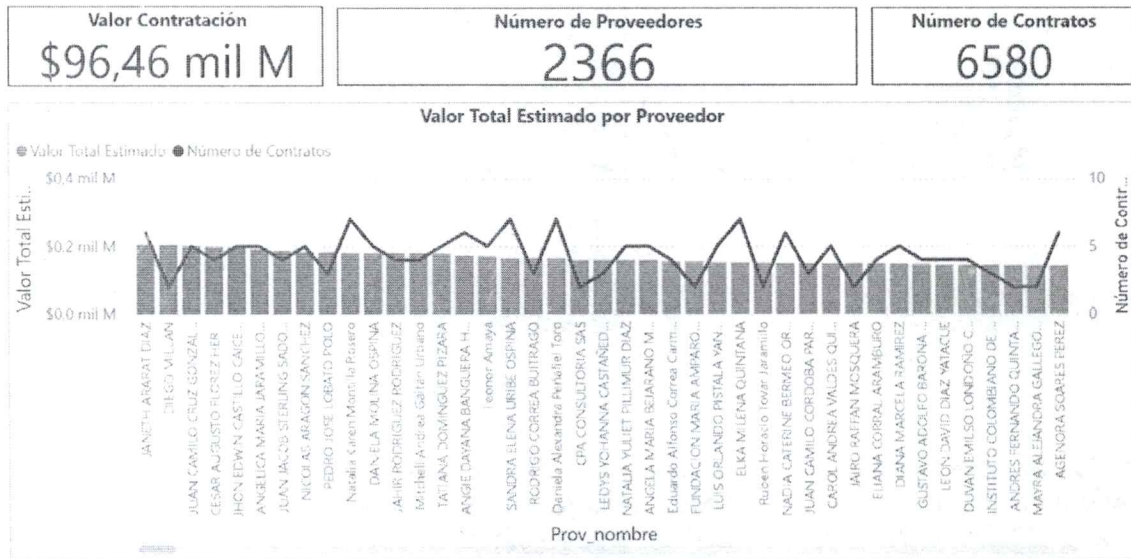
Valor Contratación
$96,46 mil M

Número de Proveedores
2366

Número de Contratos
6580

Valor Total Estimado por Proveedor

● Valor Total Estimado ● Número de Contratos

$0,4 mil M
$0,2 mil M
$0,0 mil M

Valor Total Esti...

10
5
0

Número de Contr...

JANETH ARARAT DIAZ
DIEGO VILLAN...
JUAN CAMILO CRUZ GONZAL...
CESAR AUGUSTO FLOREZ HER...
JHON EDWIN CASTILLO CAICE...
ANGELICA MARIA JARAMILLO...
JUAN JACOB STERLING SALDO...
NICOLAS ARAGON SANCHEZ
PEDRO JOSE LOBATO POLO
Natalia Caren Montilo Posero
DANIELA MOLINA OSPINA
JAIR RODRIGUEZ RODRIGUEZ
Mitchell Andrea Gaitan Urbano
TATIANA DOMINGUEZ PIZARA
ANGIE DAYANA BANGUERA H...
Leonor Amaya
SANDRA ELENA URIBE OSPINA
RODRIGO CORREA BUITRAGO
Daniela Alexandra Peñafiel Toro
CPA CONSULTORIA SAS
LEIDYS YOHANNA CASTAÑED...
NATALIA YULIET PILLIMUR DIAZ
ANGELA MARIA BEJARANO M...
Eduardo Alfonso Correa Carm...
FUNDACION MARIA AMPARO...
LUIS ORLANDO PISTALA YAN...
ELKA MILENA QUINTANA
Ruben Horacio Tovar Jaramillo
NADIA CATERINE BERMEO OR...
JUAN CAMILO CORDOBA PAR...
CAROL ANDREA VALDES QUI...
JAIRO RAFFAN MOSQUERA
ELIANA CORRAL ARANGURO
DIANA MARCELA RAMIREZ
GUSTAVO ADOLFO BARONA...
LEON DAVID DIAZ YATACUE
DUVAN EMILSO LONDOÑO C...
INSTITUTO COLOMBIANO DE...
ANDRES FERNANDO QUINTA...
MAYRA ALEJANDRA GALLEGO...
AGENORA SOARES PEREZ

Prov_nombre